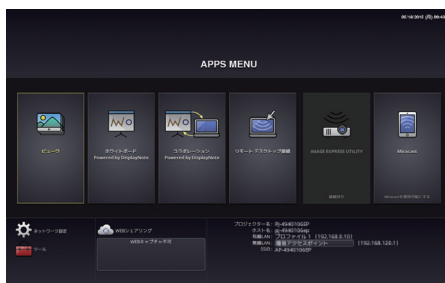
06/18/2015 (月) 09:45

APPS MENU

ビューワ

ホワイトボード
Powered by DisplayNote

コラボレーション
Powered by DisplayNote

リモートデスクトップ接続

IMAGE EXPRESS UTILITY

接続待ち

Miracast

Miracastを使用可能にする

ネットワーク設定

ツール

WEBシェアリング

WEBキャプチャ不可

プロジェクター名: PJ-4940106SP
ホスト名: pj-4940106sp
有線LAN: プロファイル1 (192.168.0.10)
無線LAN: 簡単アクセスポイント (192.168.120.1)
SSID: AP-4940106SP